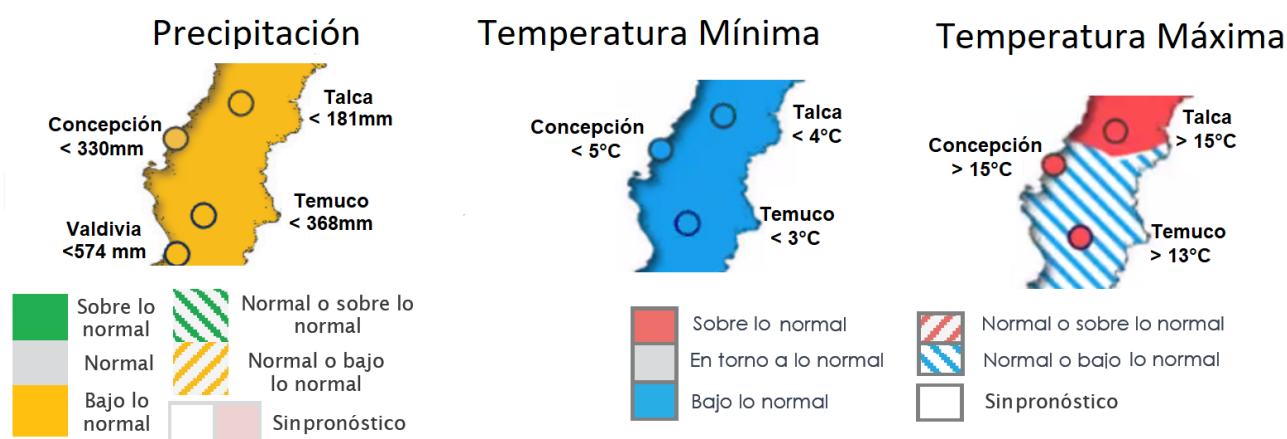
Precipitación

Concepción
< 330mm

Talca
< 181mm

Temuco
< 368mm

Valdivia
<574 mm

Sobre lo normal

Normal

Bajo lo normal

Normal o sobre lo normal

Normal o bajo lo normal

Sin pronóstico

Temperatura Mínima

Concepción
< 5°C

Talca
< 4°C

Temuco
< 3°C

Temperatura Máxima

Concepción
> 15°C

Talca
> 15°C

Temuco
> 13°C

Sobre lo normal

En torno a lo normal

Bajo lo normal

Normal o sobre lo normal

Normal o bajo lo normal

Sin pronóstico